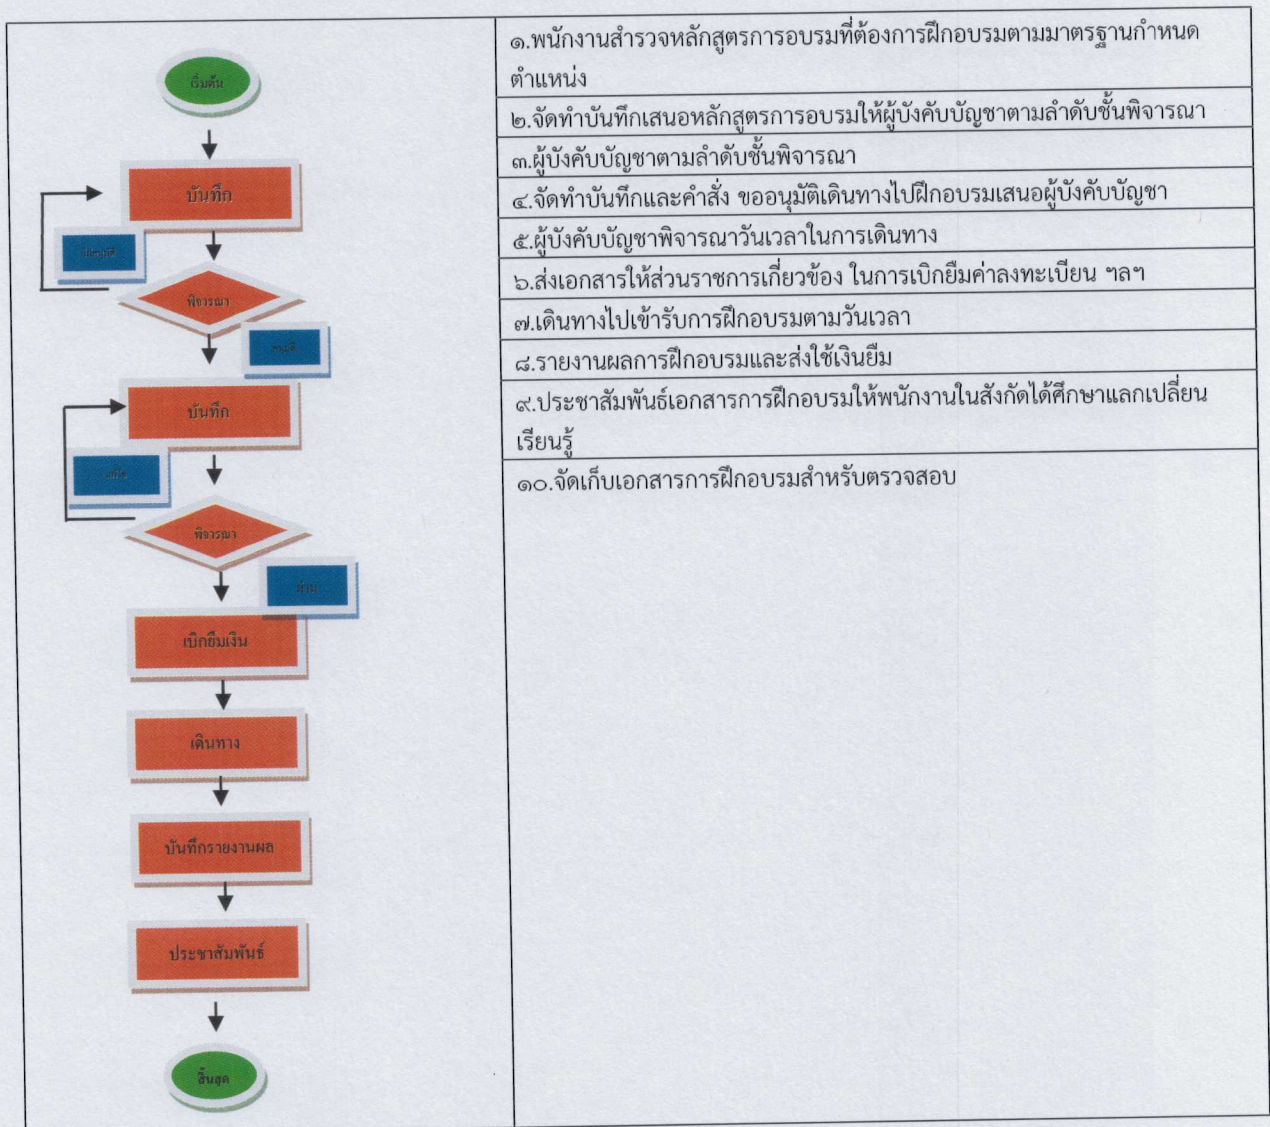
เริ่มต้น

บันทึก

ไม่อนุมัติ

พิจารณา

อนุมัติ

บันทึก

แก้ไข

พิจารณา

ลงนาม

เบิกยืมเงิน

เดินทาง

บันทึกรายงานผล

ประชาสัมพันธ์

สิ้นสุด

๑.พนักงานสำรวจหลักสูตรการอบรมที่ต้องการฝึกอบรมตามมาตรฐานกำหนดตำแหน่ง

๒.จัดทำบันทึกเสนอหลักสูตรการอบรมให้ผู้บังคับบัญชาตามลำดับชั้นพิจารณา

๓.ผู้บังคับบัญชาตามลำดับชั้นพิจารณา

๔.จัดทำบันทึกและคำสั่ง ขออนุมัติเดินทางไปฝึกอบรมเสนอผู้บังคับบัญชา

๕.ผู้บังคับบัญชาพิจารณาวันเวลาในการเดินทาง

๖.ส่งเอกสารให้ส่วนราชการเกี่ยวข้อง ในการเบิกยืมค่าลงทะเบียน ฯลฯ

๗.เดินทางไปเข้ารับการฝึกอบรมตามวันเวลา

๘.รายงานผลการฝึกอบรมและส่งใช้เงินยืม

๙.ประชาสัมพันธ์เอกสารการฝึกอบรมให้พนักงานในสังกัดได้ศึกษาแลกเปลี่ยนเรียนรู้

๑๐.จัดเก็บเอกสารการฝึกอบรมสำหรับตรวจสอบ